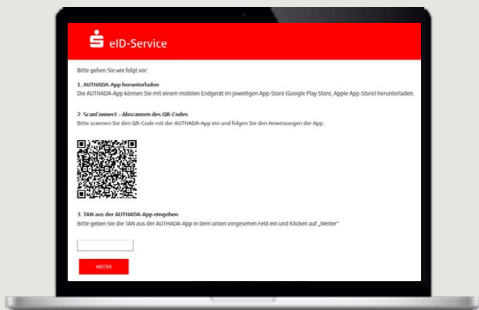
eID-Service

Bitte gehen Sie wie folgt vor:

1. AUTHADA-App herunterladen
Die AUTHADA-App können Sie mit einem mobilen Endgerät im jeweiligen App-Store (Google Play Store, Apple App-Store) herunterladen.

2. ScanConnect – Abscannen des QR-Codes
Bitte scannen Sie den QR-Code mit der AUTHADA-App ein und folgen Sie den Anweisungen der App.

3. TAN aus der AUTHADA-App eingeben
Bitte geben Sie die TAN aus der AUTHADA-App in dem unten vorgesehen Feld ein und Klicken auf „Weiter"

WEITER